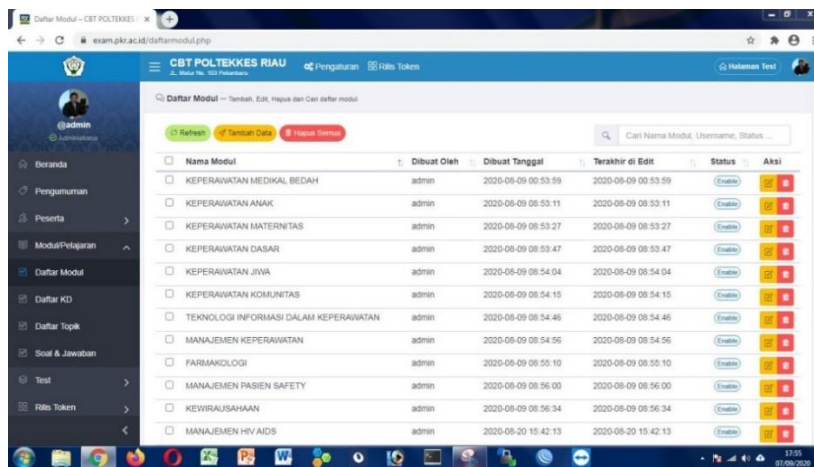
Daftar Modul – CBT POLTEKKES

exam.pkr.ac.id/daftarmodul.php

CBT POLTEKKES RIAU
Jl. Melur No. 103 Pekanbaru

Pengaturan Rilis Token

Halaman Test

@admin
Administrator

Beranda
Pengumuman
Peserta
Modul/Pelajaran
Daftar Modul
Daftar KD
Daftar Topik
Soal & Jawaban
Test
Rilis Token

Daftar Modul — Tambah, Edit, Hapus dan Cari daftar modul

Refresh Tambah Data Hapus Semua

Cari Nama Modul, Username, Status ...

| | Nama Modul | Dibuat Oleh | Dibuat Tanggal | Terakhir di Edit | Status | Aksi |
|---|---|---|---|---|---|---|
| | KEPERAWATAN MEDIKAL BEDAH | admin | 2020-08-09 00:53:59 | 2020-08-09 00:53:59 | Enable | |
| | KEPERAWATAN ANAK | admin | 2020-08-09 08:53:11 | 2020-08-09 08:53:11 | Enable | |
| | KEPERAWATAN MATERNITAS | admin | 2020-08-09 08:53:27 | 2020-08-09 08:53:27 | Enable | |
| | KEPERAWATAN DASAR | admin | 2020-08-09 08:53:47 | 2020-08-09 08:53:47 | Enable | |
| | KEPERAWATAN JIWA | admin | 2020-08-09 08:54:04 | 2020-08-09 08:54:04 | Enable | |
| | KEPERAWATAN KOMUNITAS | admin | 2020-08-09 08:54:15 | 2020-08-09 08:54:15 | Enable | |
| | TEKNOLOGI INFORMASI DALAM KEPERAWATAN | admin | 2020-08-09 08:54:46 | 2020-08-09 08:54:46 | Enable | |
| | MANAJEMEN KEPERAWATAN | admin | 2020-08-09 08:54:56 | 2020-08-09 08:54:56 | Enable | |
| | FARMAKOLOGI | admin | 2020-08-09 08:55:10 | 2020-08-09 08:55:10 | Enable | |
| | MANAJEMEN PASIEN SAFETY | admin | 2020-08-09 08:56:00 | 2020-08-09 08:56:00 | Enable | |
| | KEWIRAUSAHAAN | admin | 2020-08-09 08:56:34 | 2020-08-09 08:56:34 | Enable | |
| | MANAJEMEN HIV AIDS | admin | 2020-08-20 15:42:13 | 2020-08-20 15:42:13 | Enable | |

17:55
07/09/2020